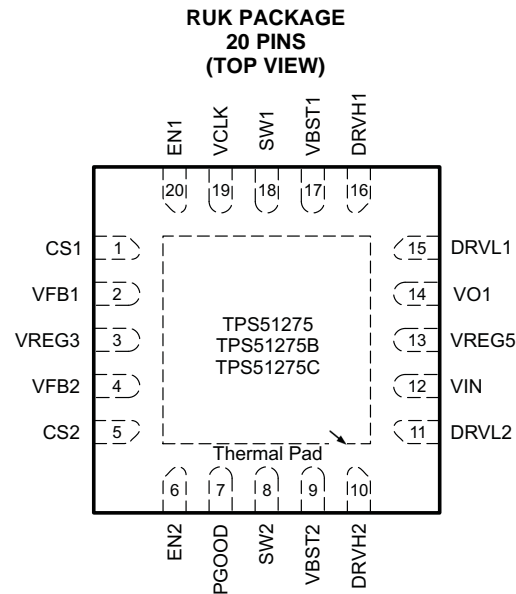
RUK PACKAGE
20 PINS
(TOP VIEW)

EN1 VCLK SW1 VBST1 DRVH1

20 19 18 17 16

CS1 1
VFB1 2
VREG3 3
VFB2 4
CS2 5

15 DRVL1
14 VO1
13 VREG5
12 VIN
11 DRVL2

TPS51275
TPS51275B
TPS51275C

Thermal Pad

6 7 8 9 10

EN2 PGOOD SW2 VBST2 DRVH2